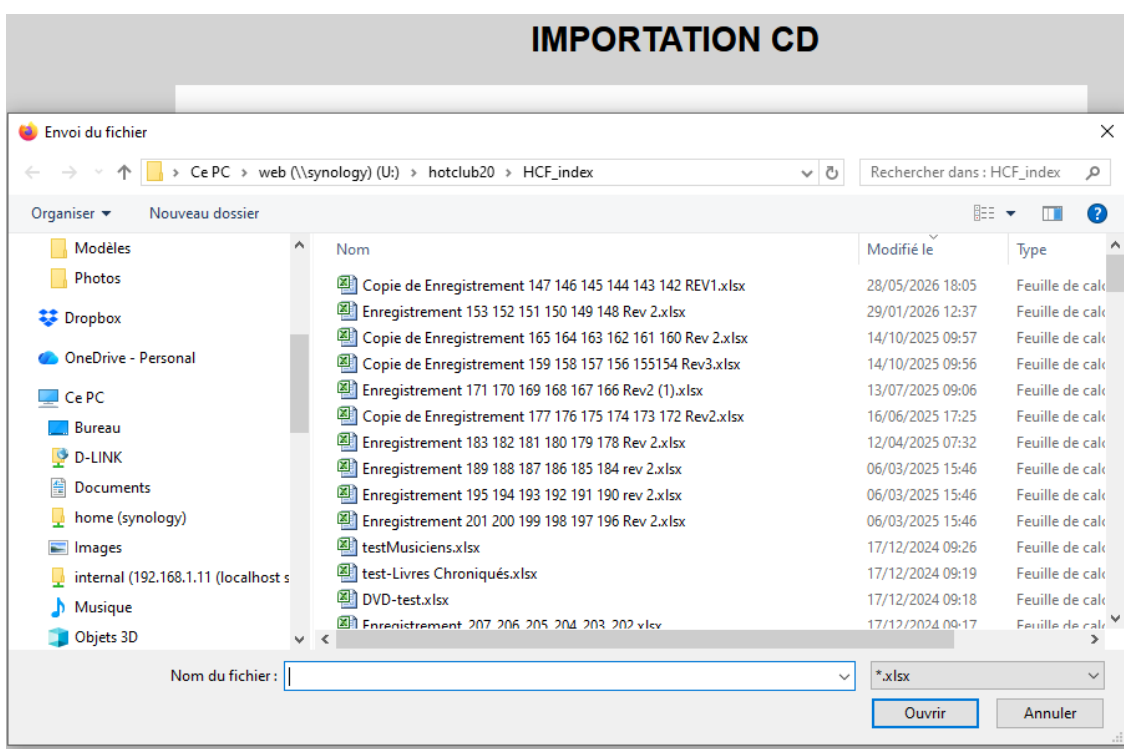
IMPORTATION CD

Envoi du fichier

Ce PC › web (\\synology) (U:) › hotclub20 › HCF_index

Rechercher dans : HCF_index

Organiser ▾ Nouveau dossier

Modèles
Photos
Dropbox
OneDrive - Personal
Ce PC
Bureau
D-LINK
Documents
home (synology)
Images
internal (192.168.1.11 (localhost s
Musique
Objets 3D

| Nom | Modifié le | Type |
|---|---|---|
| Copie de Enregistrement 147 146 145 144 143 142 REV1.xlsx | 28/05/2026 18:05 | Feuille de calc |
| Enregistrement 153 152 151 150 149 148 Rev 2.xlsx | 29/01/2026 12:37 | Feuille de calc |
| Copie de Enregistrement 165 164 163 162 161 160 Rev 2.xlsx | 14/10/2025 09:57 | Feuille de calc |
| Copie de Enregistrement 159 158 157 156 155154 Rev3.xlsx | 14/10/2025 09:56 | Feuille de calc |
| Enregistrement 171 170 169 168 167 166 Rev2 (1).xlsx | 13/07/2025 09:06 | Feuille de calc |
| Copie de Enregistrement 177 176 175 174 173 172 Rev2.xlsx | 16/06/2025 17:25 | Feuille de calc |
| Enregistrement 183 182 181 180 179 178 Rev 2.xlsx | 12/04/2025 07:32 | Feuille de calc |
| Enregistrement 189 188 187 186 185 184 rev 2.xlsx | 06/03/2025 15:46 | Feuille de calc |
| Enregistrement 195 194 193 192 191 190 rev 2.xlsx | 06/03/2025 15:46 | Feuille de calc |
| Enregistrement 201 200 199 198 197 196 Rev 2.xlsx | 06/03/2025 15:46 | Feuille de calc |
| testMusiciens.xlsx | 17/12/2024 09:26 | Feuille de calc |
| test-Livres Chroniqués.xlsx | 17/12/2024 09:19 | Feuille de calc |
| DVD-test.xlsx | 17/12/2024 09:18 | Feuille de calc |
| Enregistrement 207 206 205 204 203 202.xlsx | 17/12/2024 09:17 | Feuille de calc |

Nom du fichier :
*.xlsx
Ouvrir
Annuler